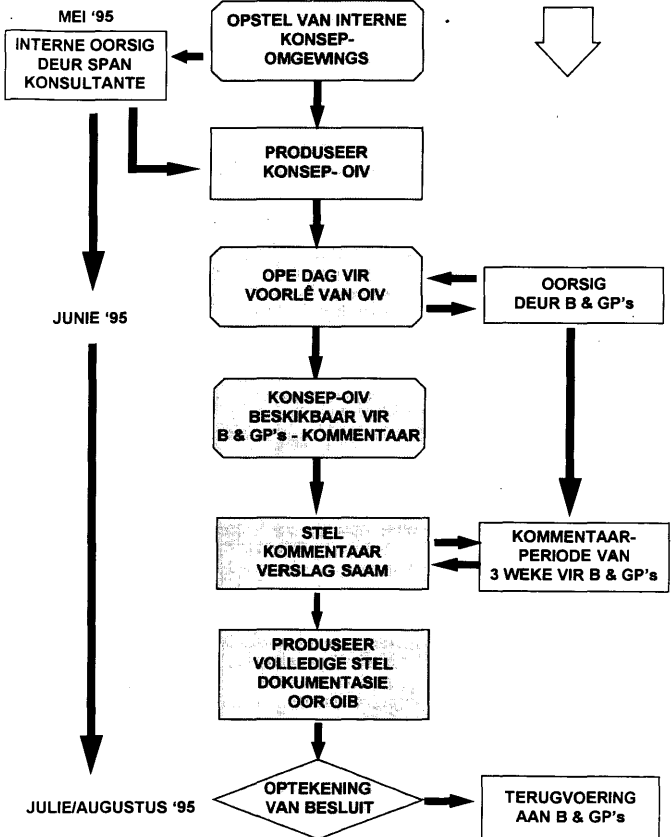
MEI '95

INTERNE OORSIG DEUR SPAN KONSULTANTE

OPSTEL VAN INTERNE KONSEP-OMGEWINGS

PRODUSEER KONSEP- OIV

JUNIE '95

OPE DAG VIR VOORLÊ VAN OIV

OORSIG DEUR B & GP's

KONSEP-OIV BESKIKBAAR VIR B & GP's - KOMMENTAAR

STEL KOMMENTAAR VERSLAG SAAM

KOMMENTAAR-PERIODE VAN 3 WEKE VIR B & GP's

PRODUSEER VOLLEDIGE STEL DOKUMENTASIE OOR OIB

JULIE/AUGUSTUS '95

OPTEKENING VAN BESLUIT

TERUGVOERING AAN B & GP's